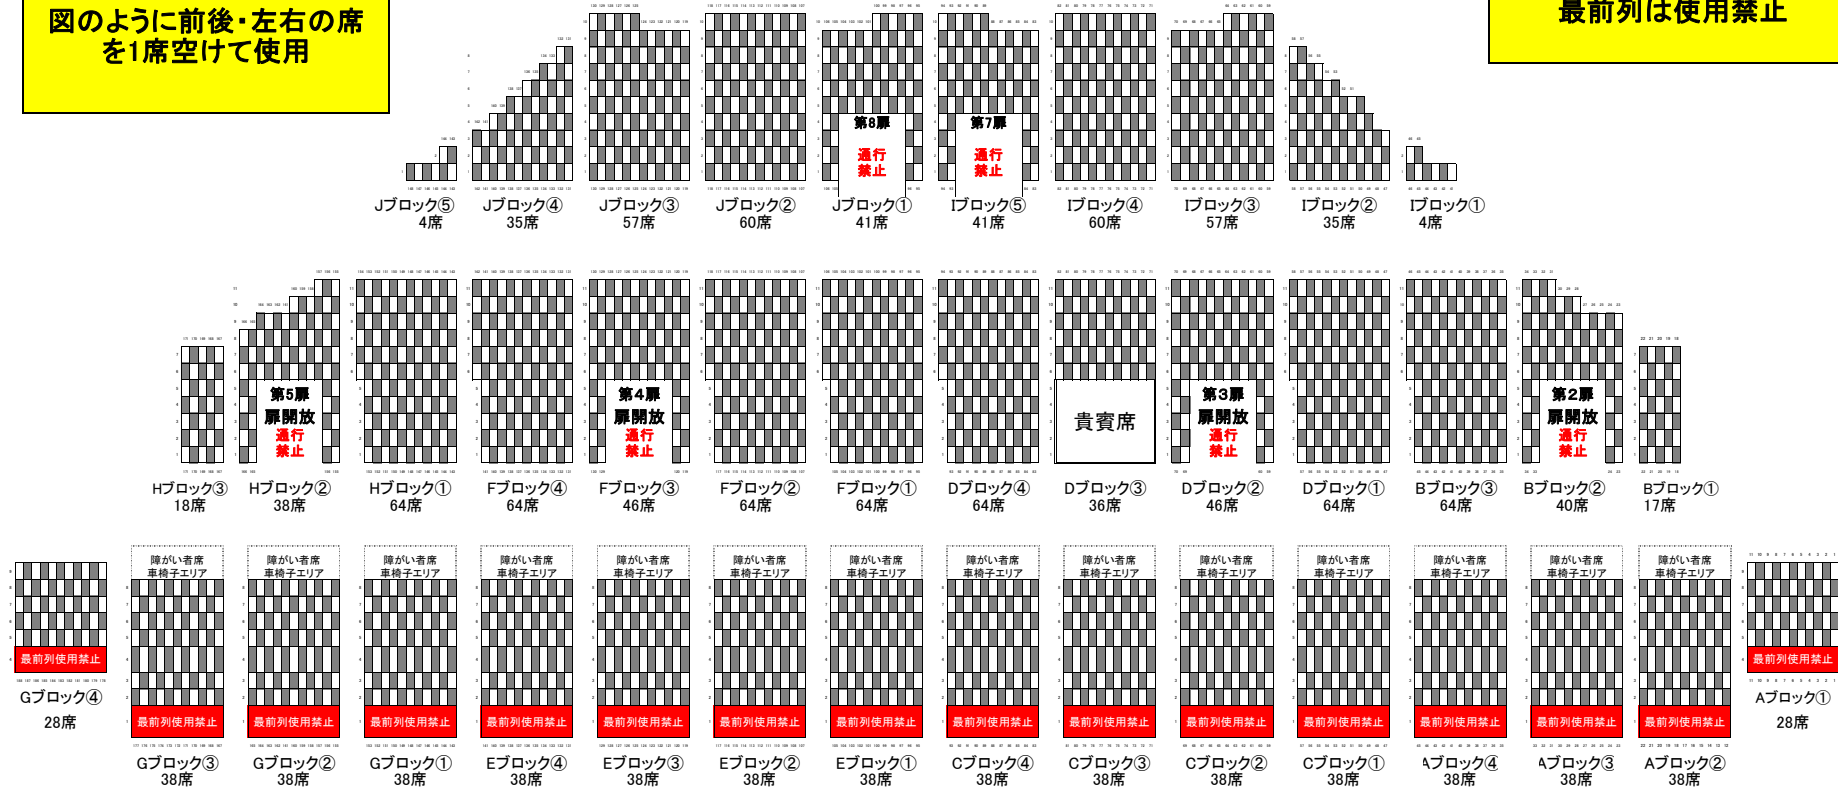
図のように前後・左右の席を1席空けて使用

最前列は使用禁止

第8扉
通行禁止

第7扉
通行禁止

Jブロック⑤
4席

Jブロック④
35席

Jブロック③
57席

Jブロック②
60席

Jブロック①
41席

Iブロック⑤
41席

Iブロック④
60席

Iブロック③
57席

Iブロック②
35席

Iブロック①
4席

第5扉
扉開放
通行禁止

第4扉
扉開放
通行禁止

貴賓席

第3扉
扉開放
通行禁止

第2扉
扉開放
通行禁止

Hブロック③
18席

Hブロック②
38席

Hブロック①
64席

Fブロック④
64席

Fブロック③
46席

Fブロック②
64席

Fブロック①
64席

Dブロック④
64席

Dブロック③
36席

Dブロック②
46席

Dブロック①
64席

Bブロック③
64席

Bブロック②
40席

Bブロック①
17席

障がい者席
車椅子エリア

最前列使用禁止

Gブロック④
28席

Gブロック③
38席

Gブロック②
38席

Gブロック①
38席

Eブロック④
38席

Eブロック③
38席

Eブロック②
38席

Eブロック①
38席

Cブロック④
38席

Cブロック③
38席

Cブロック②
38席

Cブロック①
38席

Aブロック④
38席

Aブロック③
38席

Aブロック②
38席

Aブロック①
28席